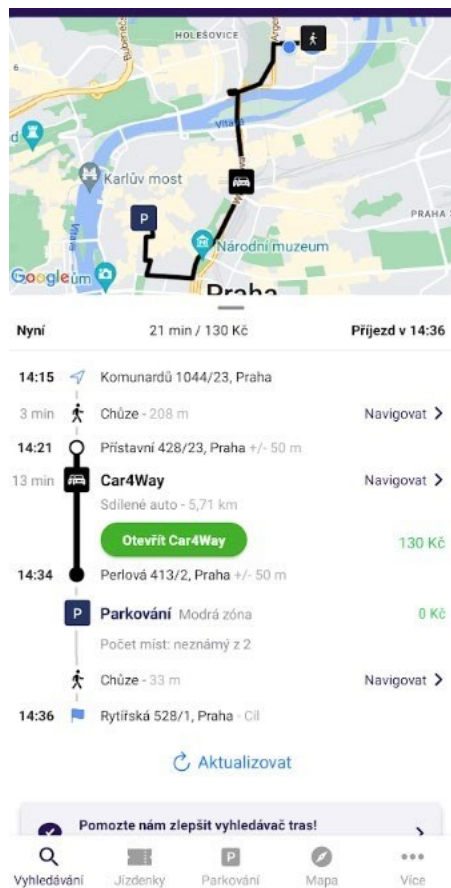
HOLEŠOVICE

Vltava

Karlův most

Národní muzeum

PRAHA

Google

Praha

Nyní 21 min / 130 Kč Příjezd v 14:36

14:15 Komunardů 1044/23, Praha

3 min Chůze - 208 m Navigovat >

14:21 Přístavní 428/23, Praha +/- 50 m

13 min Car4Way Navigovat >

Sdílené auto - 5,71 km

Otevřít Car4Way 130 Kč

14:34 Perlová 413/2, Praha +/- 50 m

Parkování Modrá zóna 0 Kč

Počet míst: neznámý z 2

Chůze - 33 m Navigovat >

14:36 Rytířská 528/1, Praha - Cíl

Aktualizovat

Pomozte nám zlepšit vyhledávač tras! >

Vyhledávání Jízdenky Parkování Mapa Více